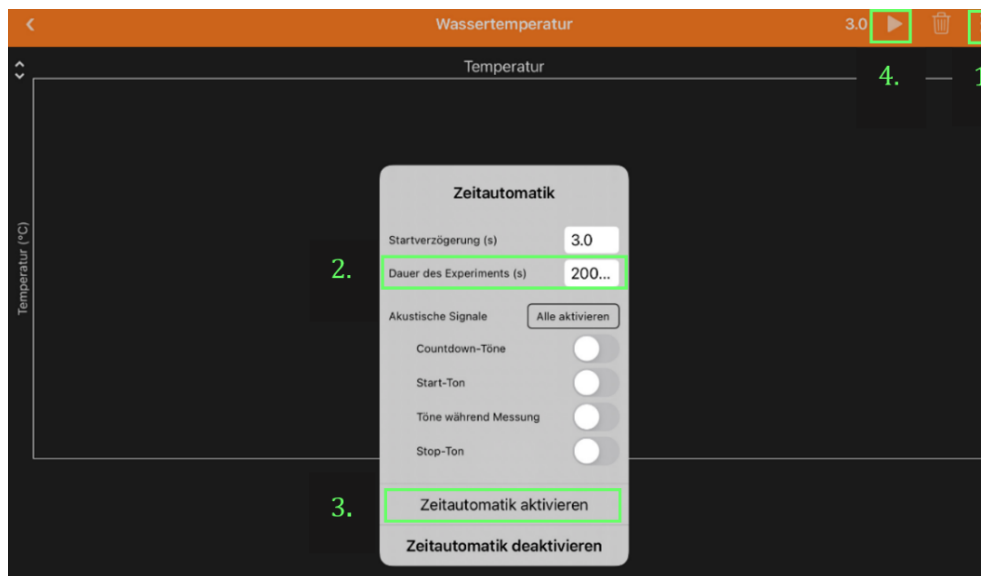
Wassertemperatur

3.0

4.

1

Temperatur

Temperatur (°C)

Zeitautomatik

Startverzögerung (s) 3.0

2.

Dauer des Experiments (s) 200...

Akustische Signale Alle aktivieren

Countdown-Töne

Start-Ton

Töne während Messung

Stop-Ton

3.

Zeitautomatik aktivieren

Zeitautomatik deaktivieren